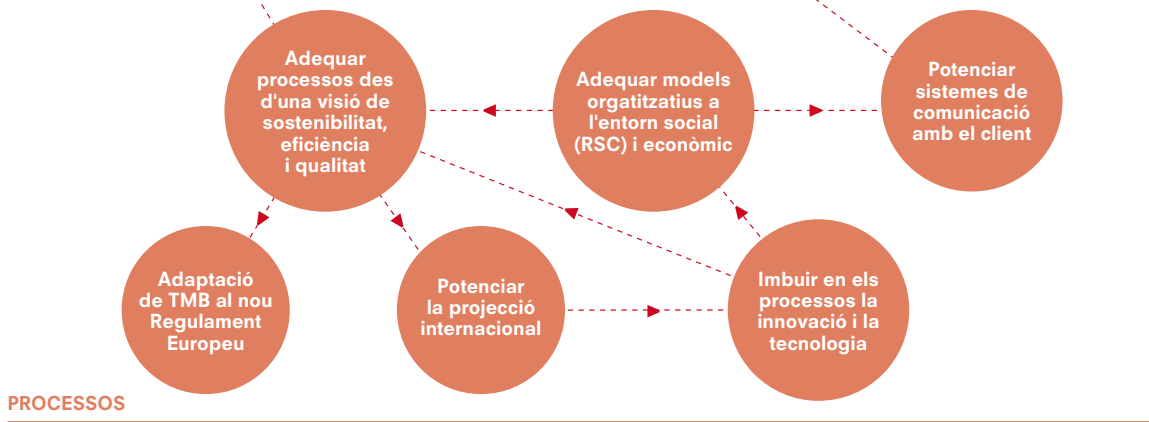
Adequar processos des d'una visió de sostenibilitat, eficiència i qualitat

Adequar models orgatitzatius a l'entorn social (RSC) i econòmic

Potenciar sistemes de comunicació amb el client

Adaptació de TMB al nou Regulament Europeu

Potenciar la projecció internacional

Imbuir en els processos la innovació i la tecnologia

PROCESSOS